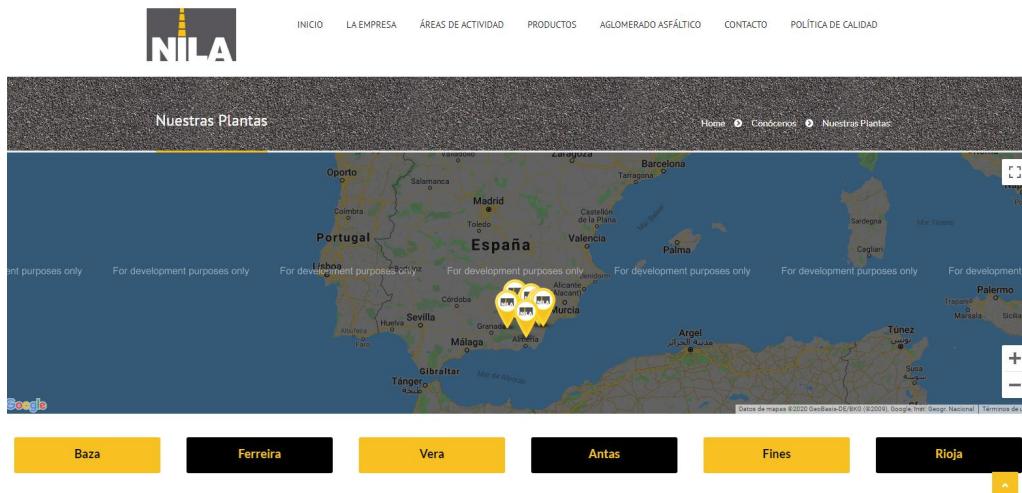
NILA

INICIO LA EMPRESA ÁREAS DE ACTIVIDAD PRODUCTOS AGLOMERADO ASFÁLTICO CONTACTO POLÍTICA DE CALIDAD

Nuestras Plantas

Home Conócenos Nuestras Plantas

Valladolid Zaragoza Barcelona Oporto Salamanca Tarragona Madrid Coimbra Castellón de la Plana Portugal España Valencia Sardegna Mar Balear Palma Cagliari Lisboa

ent purposes only For development purposes only For development purposes only For development purposes only For development purposes only For development purposes only For development

Córdoba Alicante Huelva Sevilla Murcia Palermo Trapani Granada Marsala Albufeira Faro Málaga Almería Argel Túnez Gibraltar Tánger Mar de Alborán Sousse

Google Datos de mapas ©2020 GeoBasis-DE/BKG (©2009), Google, Inst. Geogr. Nacional Términos de u

Baza Ferreira Vera Antas Fines Rioja